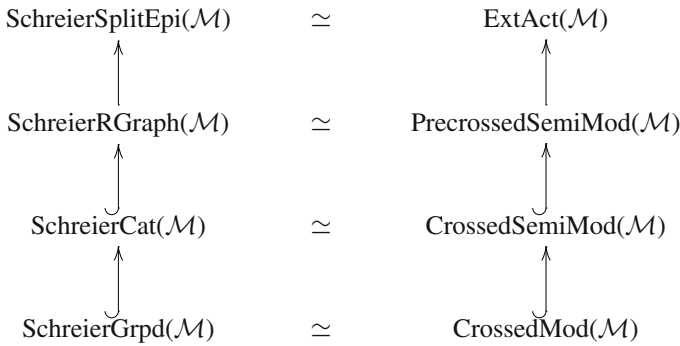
SchreierSplitEpi($\mathcal{M}$) $\simeq$ ExtAct($\mathcal{M}$)

SchreierRGraph($\mathcal{M}$) $\simeq$ PrecrossedSemiMod($\mathcal{M}$)

SchreierCat($\mathcal{M}$) $\simeq$ CrossedSemiMod($\mathcal{M}$)

SchreierGrpd($\mathcal{M}$) $\simeq$ CrossedMod($\mathcal{M}$)